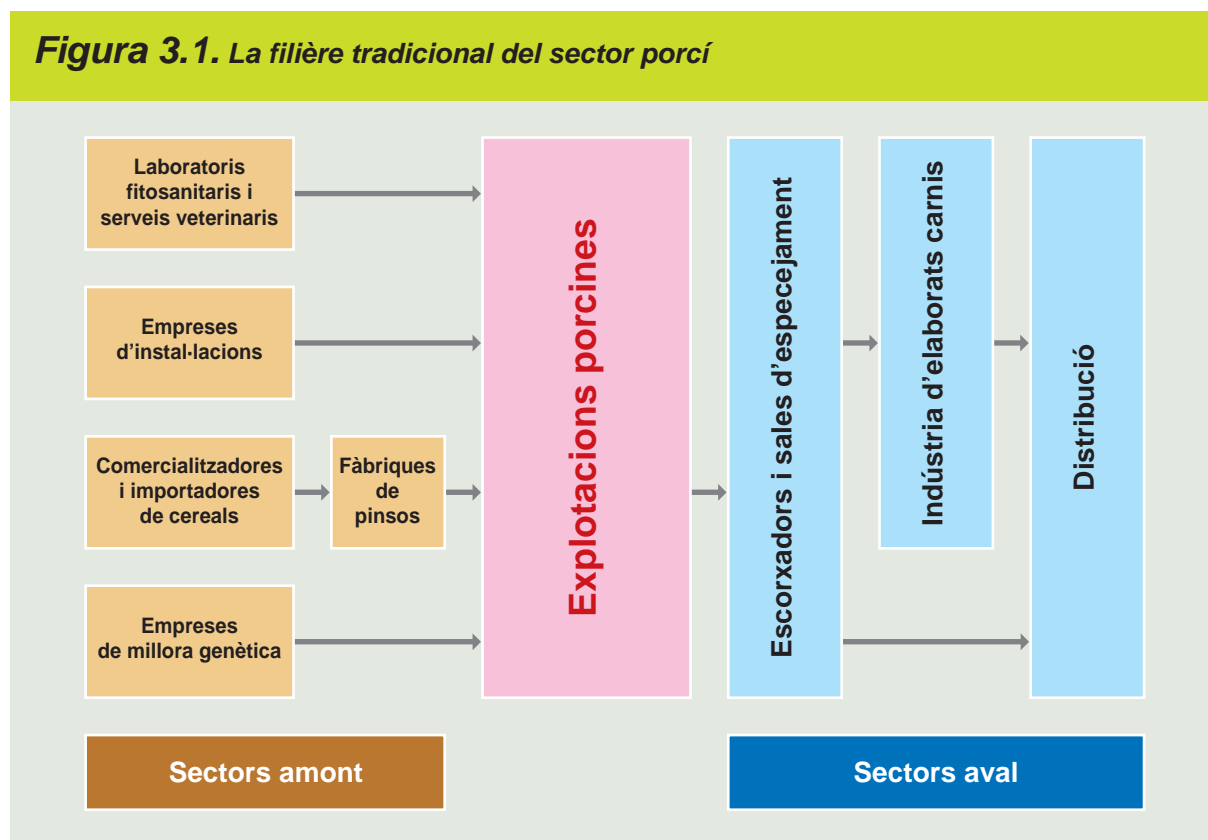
Figura 3.1. La filière tradicional del sector porcí

Laboratoris fitosanitaris i serveis veterinaris

Empreses d'instal·lacions

Comercialitzadores i importadores de cereals

Fàbriques de pinsos

Empreses de millora genètica

Explotacions porcines

Escorxadors i sales d'especejament

Indústria d'elaborats carnis

Distribució

Sectors amont

Sectors aval